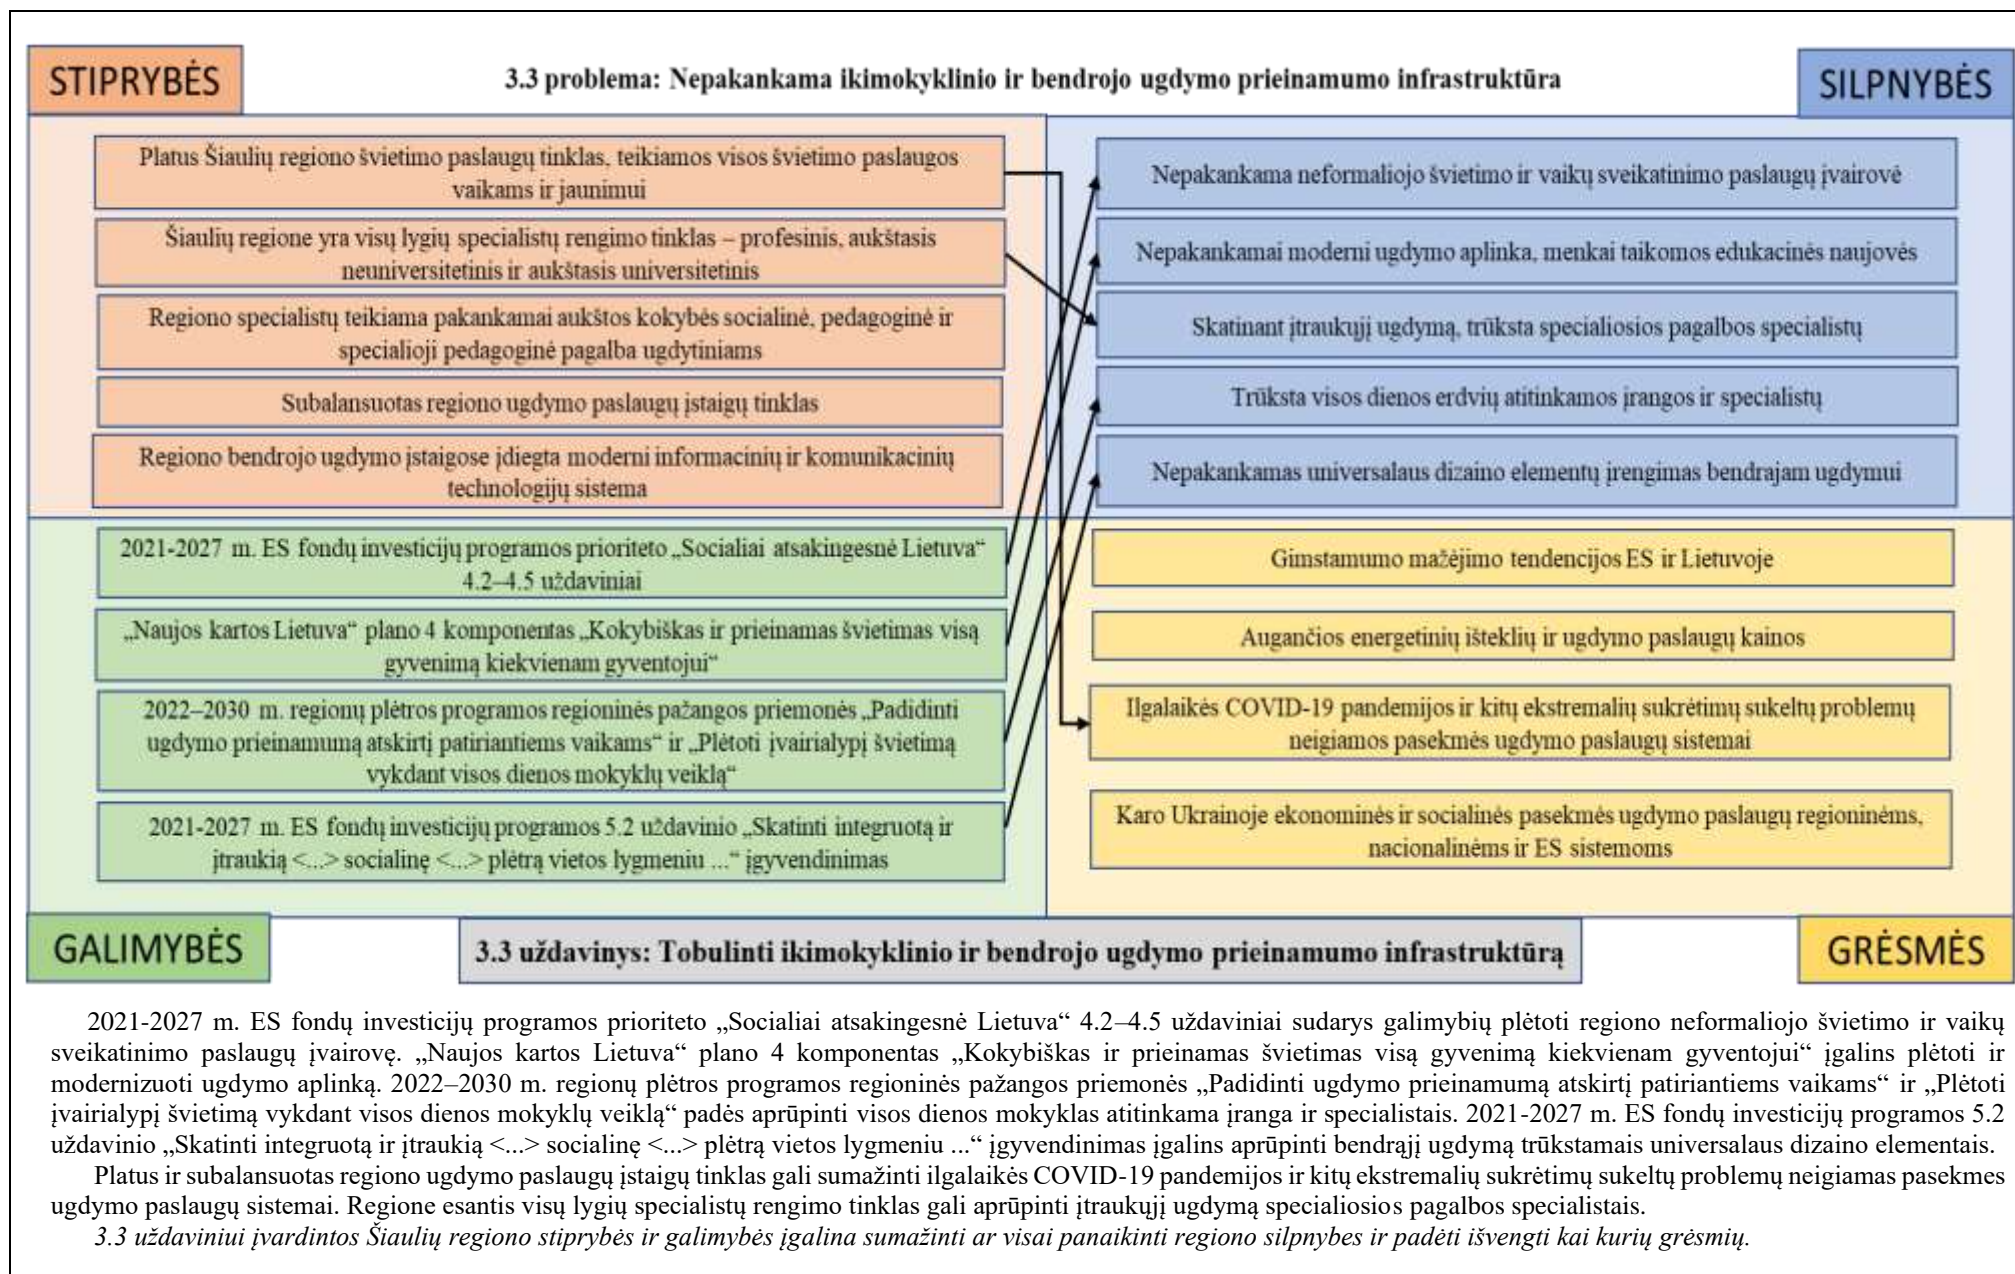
STIPRYBĖS

3.3 problema: Nepakankama ikimokyklinio ir bendrojo ugdymo prieinamumo infrastruktūra

SILPNYBĖS

Platus Šiaulių regiono švietimo paslaugų tinklas, teikiamos visos švietimo paslaugos vaikams ir jaunimui

Šiaulių regione yra visų lygių specialistų rengimo tinklas – profesinis, aukštasis neuniversitetinis ir aukštasis universitetinis

Regiono specialistų teikiama pakankamai aukštos kokybės socialinė, pedagoginė ir specialioji pedagoginė pagalba ugdytiniams

Subalansuotas regiono ugdymo paslaugų įstaigų tinklas

Regiono bendrojo ugdymo įstaigose įdiegta moderni informacinių ir komunikacinių technologijų sistema

Nepakankama neformaliojo švietimo ir vaikų sveikatinimo paslaugų įvairovė

Nepakankamai moderni ugdymo aplinka, menkai taikomos edukacinės naujovės

Skatinant įtraukųjį ugdymą, trūksta specialiosios pagalbos specialistų

Trūksta visos dienos erdvių atitinkamos įrangos ir specialistų

Nepakankamas universalaus dizaino elementų įrengimas bendrajam ugdymui

2021-2027 m. ES fondų investicijų programos prioriteto „Socialiai atsakingesnė Lietuva“ 4.2–4.5 uždaviniai

„Naujos kartos Lietuva“ plano 4 komponentas „Kokybiškas ir prieinamas švietimas visą gyvenimą kiekvienam gyventojui“

2022–2030 m. regionų plėtros programos regioninės pažangos priemonės „Padidinti ugdymo prieinamumą atskirtį patiriantiems vaikams“ ir „Plėtoti įvairialypį švietimą vykdant visos dienos mokyklų veiklą“

2021-2027 m. ES fondų investicijų programos 5.2 uždavinio „Skatinti integruotą ir įtraukią <...> socialinę <...> plėtrą vietos lygmeniu ...“ įgyvendinimas

Gimstamumo mažėjimo tendencijos ES ir Lietuvoje

Augančios energetinių išteklių ir ugdymo paslaugų kainos

Ilgalaikės COVID-19 pandemijos ir kitų ekstremalių sukrėtimų sukeltų problemų neigiamos pasekmės ugdymo paslaugų sistemai

Karo Ukrainoje ekonominės ir socialinės pasekmės ugdymo paslaugų regioninėms, nacionalinėms ir ES sistemoms

GALIMYBĖS

3.3 uždavinys: Tobulinti ikimokyklinio ir bendrojo ugdymo prieinamumo infrastruktūrą

GRĖSMĖS

2021-2027 m. ES fondų investicijų programos prioriteto „Socialiai atsakingesnė Lietuva“ 4.2–4.5 uždaviniai sudarys galimybių plėtoti regiono neformaliojo švietimo ir vaikų sveikatinimo paslaugų įvairovę. „Naujos kartos Lietuva“ plano 4 komponentas „Kokybiškas ir prieinamas švietimas visą gyvenimą kiekvienam gyventojui“ įgalins plėtoti ir modernizuoti ugdymo aplinką. 2022–2030 m. regionų plėtros programos regioninės pažangos priemonės „Padidinti ugdymo prieinamumą atskirtį patiriantiems vaikams“ ir „Plėtoti įvairialypį švietimą vykdant visos dienos mokyklų veiklą“ padės aprūpinti visos dienos mokyklas atitinkama įranga ir specialistais. 2021-2027 m. ES fondų investicijų programos 5.2 uždavinio „Skatinti integruotą ir įtraukią <...> socialinę <...> plėtrą vietos lygmeniu ...“ įgyvendinimas įgalins aprūpinti bendrąjį ugdymą trūkstamais universalaus dizaino elementais.

Platus ir subalansuotas regiono ugdymo paslaugų įstaigų tinklas gali sumažinti ilgalaikės COVID-19 pandemijos ir kitų ekstremalių sukrėtimų sukeltų problemų neigiamas pasekmes ugdymo paslaugų sistemai. Regione esantis visų lygių specialistų rengimo tinklas gali aprūpinti įtraukųjį ugdymą specialiosios pagalbos specialistais.

3.3 uždaviniui įvardintos Šiaulių regiono stiprybės ir galimybės įgalina sumažinti ar visai panaikinti regiono silpnybes ir padėti išvengti kai kurių grėsmių.